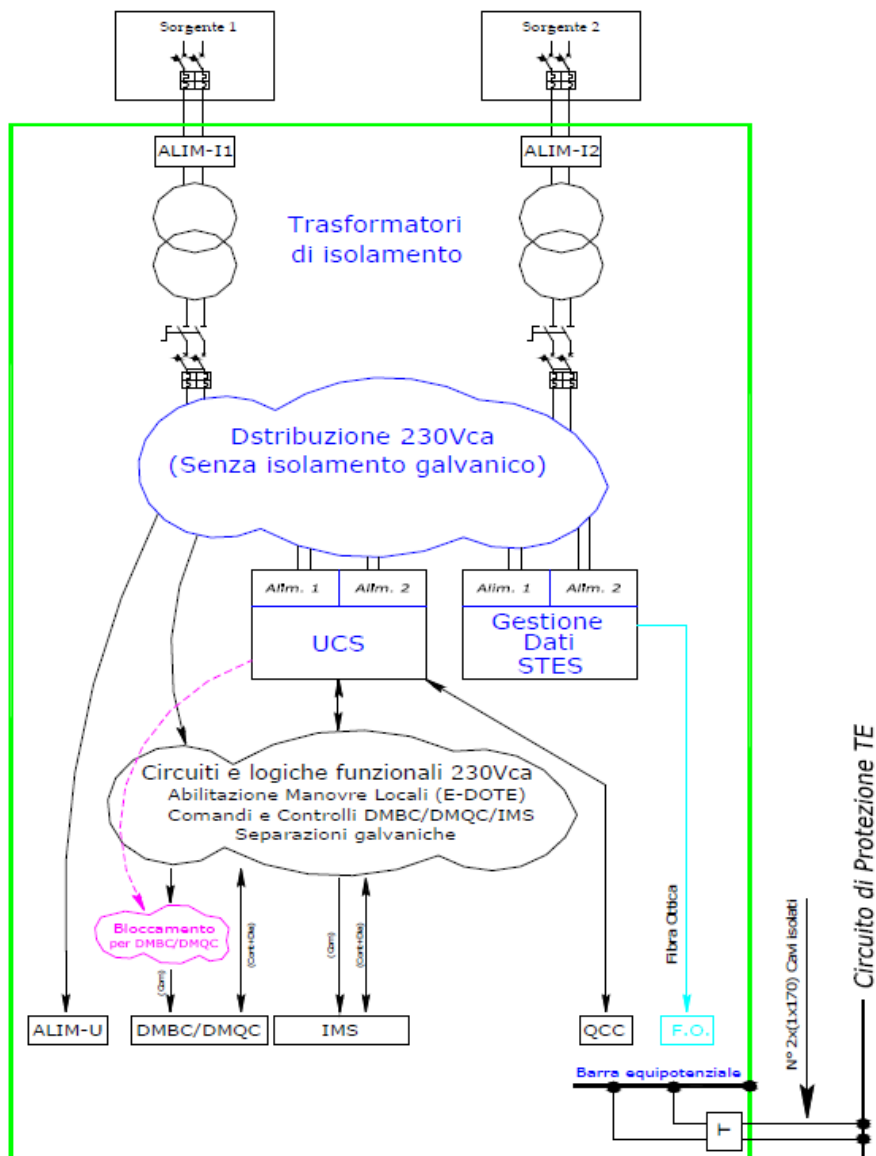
Sorgente 1

Sorgente 2

ALIM-I1

ALIM-I2

Trasformatori di isolamento

Dstribuzione 230Vca (Senza isolamento galvanico)

Alim. 1

Alim. 2

UCS

Alim. 1

Alim. 2

Gestione Dati STES

Circuiti e logiche funzionali 230Vca
Abilitazione Manovre Locali (E-DOTE)
Comandi e Controlli DMBC/DMQC/IMS
Separazioni galvaniche

Bloccamento per DMBC/DMQC

(Com)

(Cont+Dia)

(Com)

(Cont+Dia)

Fibra Ottica

ALIM-U

DMBC/DMQC

IMS

QCC

F.O.

Barra equipotenziale

N° 2x(1x170) Cavi isolati

T

Circuito di Protezione TE